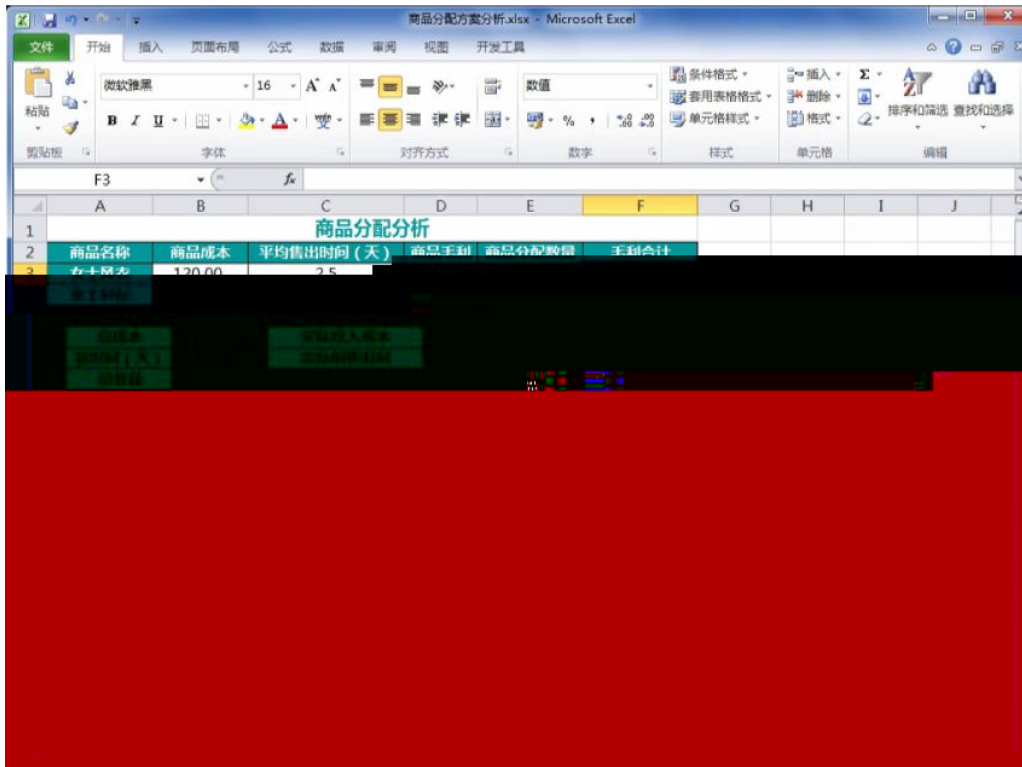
商品分配方案分析.xlsx - Microsoft Excel

文件 开始 插入 页面布局 公式 数据 审阅 视图 开发工具

粘贴 剪贴板 微软雅黑 16 A A B I U 字体 对齐方式 数值 % , 数字 条件格式 套用表格格式 单元格样式 样式 插入 删除 格式 单元格 Σ 排序和筛选 查找和选择 编辑

F3 fx

| | A | B | C | D | E | F | G | H | I | J |
|---|---|---|---|---|---|---|---|---|---|---|
| 1 | 商品分配分析 | | | | | | | | | |
| 2 | 商品名称 | 商品成本 | 平均售出时间（天） | 商品毛利 | 商品分配数量 | 毛利合计 | | | | |
| 3 | 女士风衣 | 120.00 | 2.5 | | | | | | | |